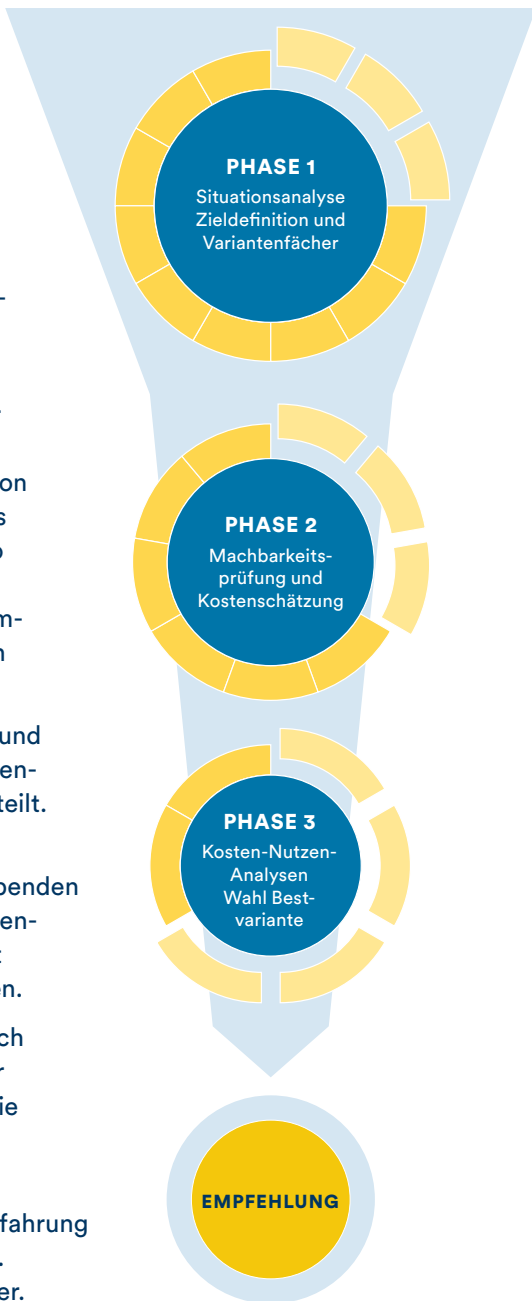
-

.

on
s
o

m-
n

und
en-
teilt.

benden
en-
t
en.

ch
r
ie

fahrung
.
er.

PHASE 1
Situationsanalyse
Zieldefinition und
Variantenfächer

PHASE 2
Machbarkeitsprüfung und
Kostenschätzung

PHASE 3
Kosten-Nutzen-Analysen
Wahl Bestvariante

EMPFEHLUNG